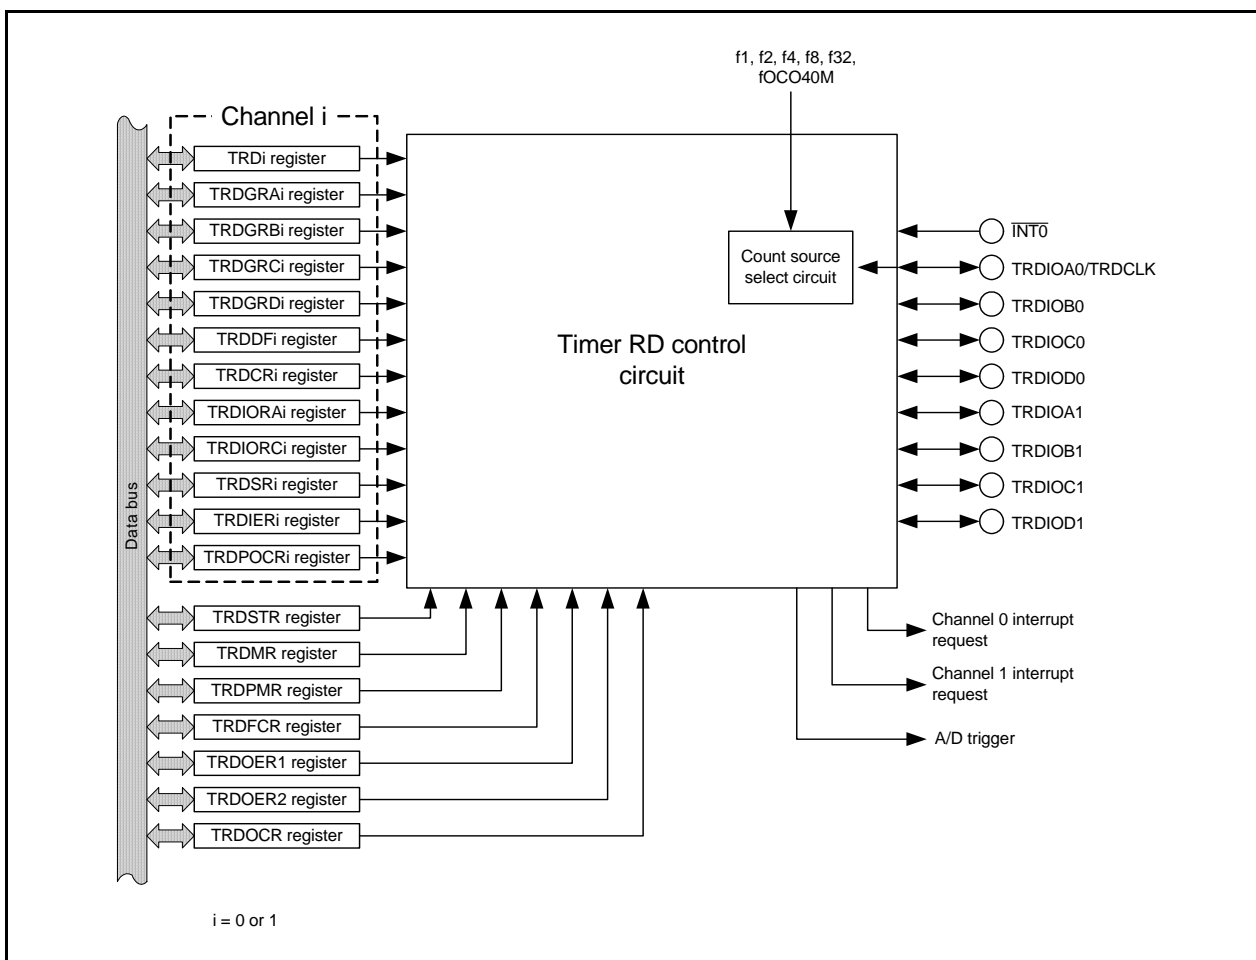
f1, f2, f4, f8, f32, fOCO40M

Channel i

TRDi register
TRDGRAi register
TRDGRBi register
TRDGRCi register
TRDGRDi register
TRDDFi register
TRDCRi register
TRDIORAi register
TRDIORCi register
TRDSRi register
TRDIERi register
TRDPOCRi register

Data bus

Count source select circuit

Timer RD control circuit

$\overline{INT0}$
TRDIOA0/TRDCLK
TRDIOB0
TRDIOC0
TRDIOD0
TRDIOA1
TRDIOB1
TRDIOC1
TRDIOD1

TRDSTR register
TRDMR register
TRDPMR register
TRDFCR register
TRDOER1 register
TRDOER2 register
TRDOCR register

Channel 0 interrupt request
Channel 1 interrupt request
A/D trigger

i = 0 or 1